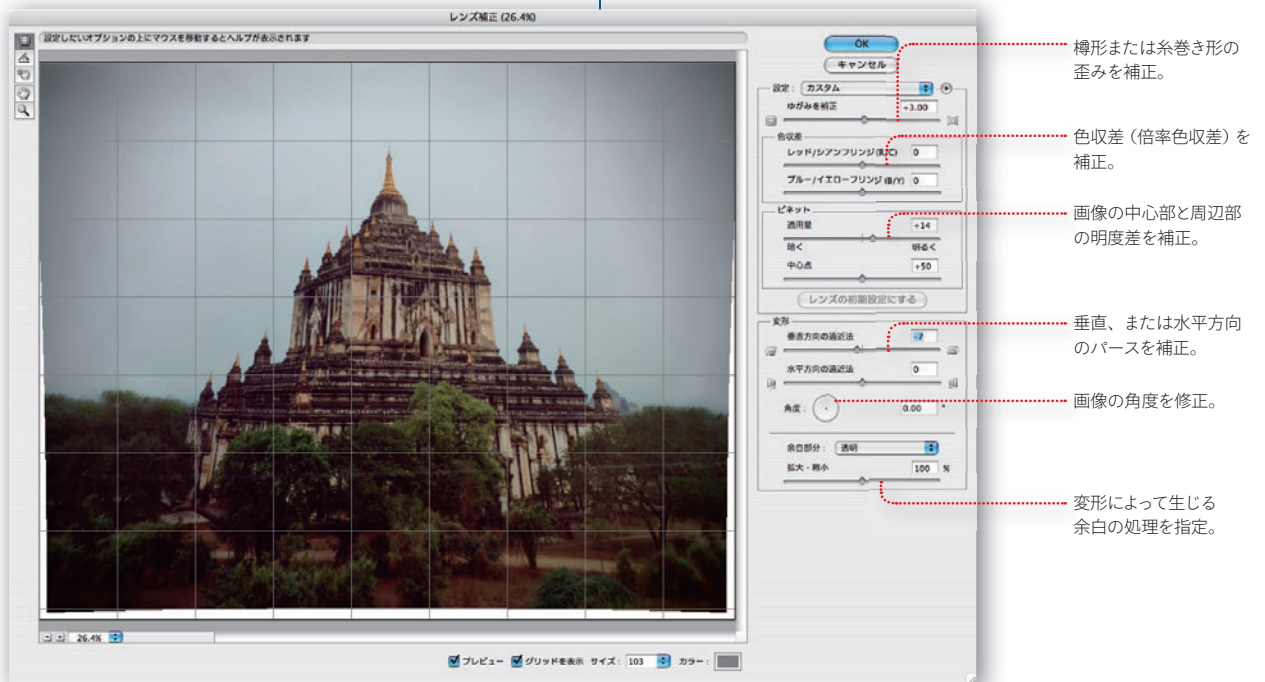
レンズ補正 (26.4%)

設定したいオプションの上にマウスを移動するとヘルプが表示されます

OK
キャンセル

設定: カスタム
ゆがみを補正 +3.00

色収差
レッド/シアンフリンジ (R/C) 0
ブルー/イエローフリンジ (B/Y) 0

ビネット
適用量 +14
暗く 明るく
中心点 +50

レンズの初期設定にする

変形
垂直方向の遠近法 -7
水平方向の遠近法 0
角度: 0.00 °

余白部分: 透明
拡大・縮小 100 %

26.4%

プレビュー グリッドを表示 サイズ: 103 カラー:

樽形または糸巻き形の歪みを補正。

色収差（倍率色収差）を補正。

画像の中心部と周辺部の明度差を補正。

垂直、または水平方向のパースを補正。

画像の角度を修正。

変形によって生じる余白の処理を指定。